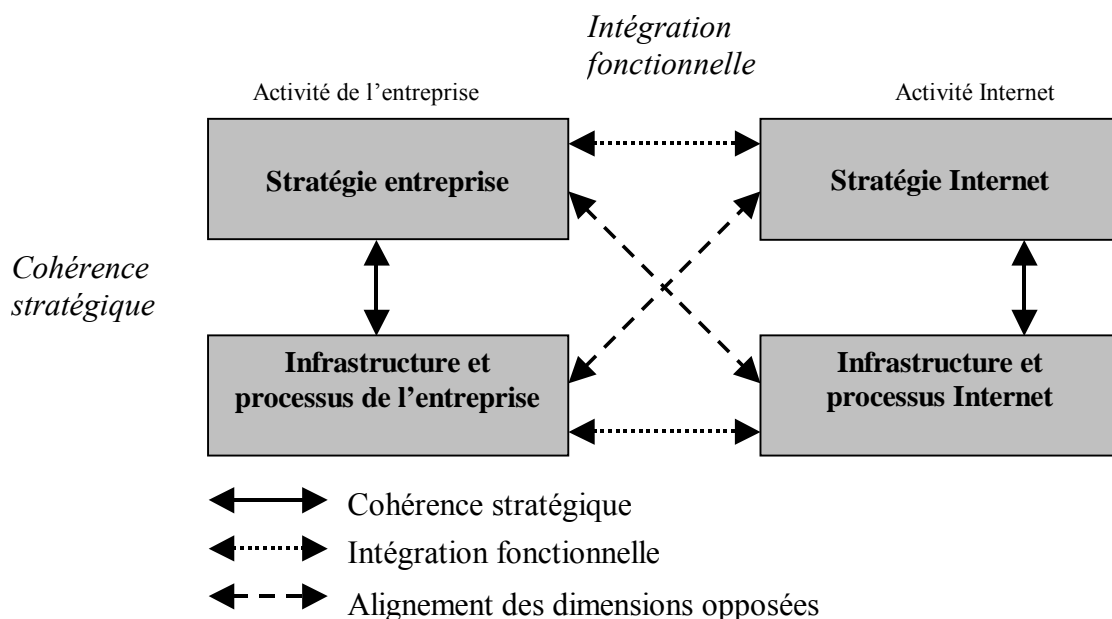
Intégration fonctionnelle

Activité de l'entreprise

Activité Internet

Stratégie entreprise

Stratégie Internet

Cohérence stratégique

Infrastructure et processus de l'entreprise

Infrastructure et processus Internet

Cohérence stratégique

Intégration fonctionnelle

Alignement des dimensions opposées